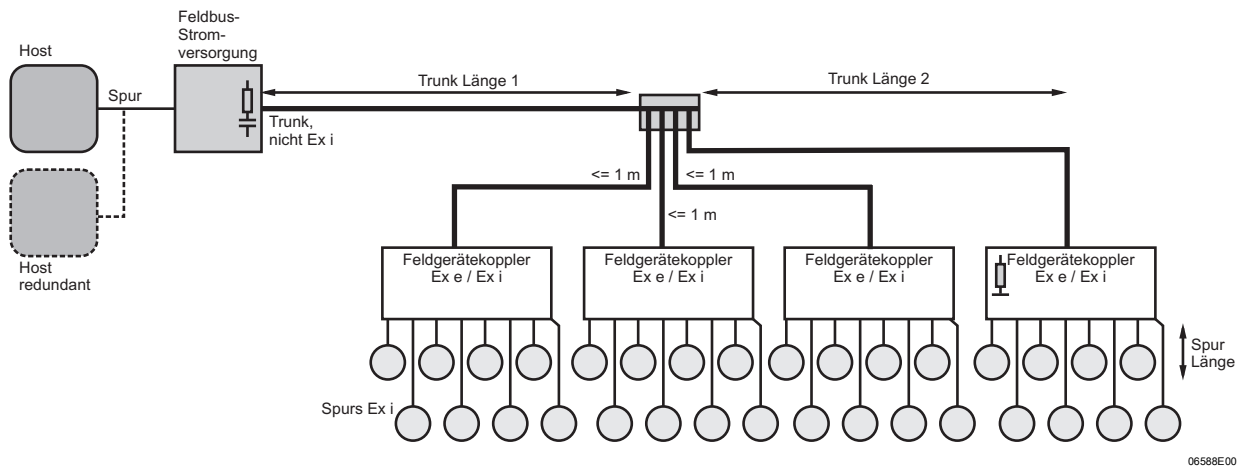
Feldbus-Strom-versorgung

Host

Spur

Trunk Länge 1

Trunk Länge 2

Trunk, nicht Ex i

Host redundant

<= 1 m

<= 1 m

<= 1 m

Feldgerätekoppler Ex e / Ex i

Feldgerätekoppler Ex e / Ex i

Feldgerätekoppler Ex e / Ex i

Feldgerätekoppler Ex e / Ex i

Spur Länge

Spurs Ex i

06588E00